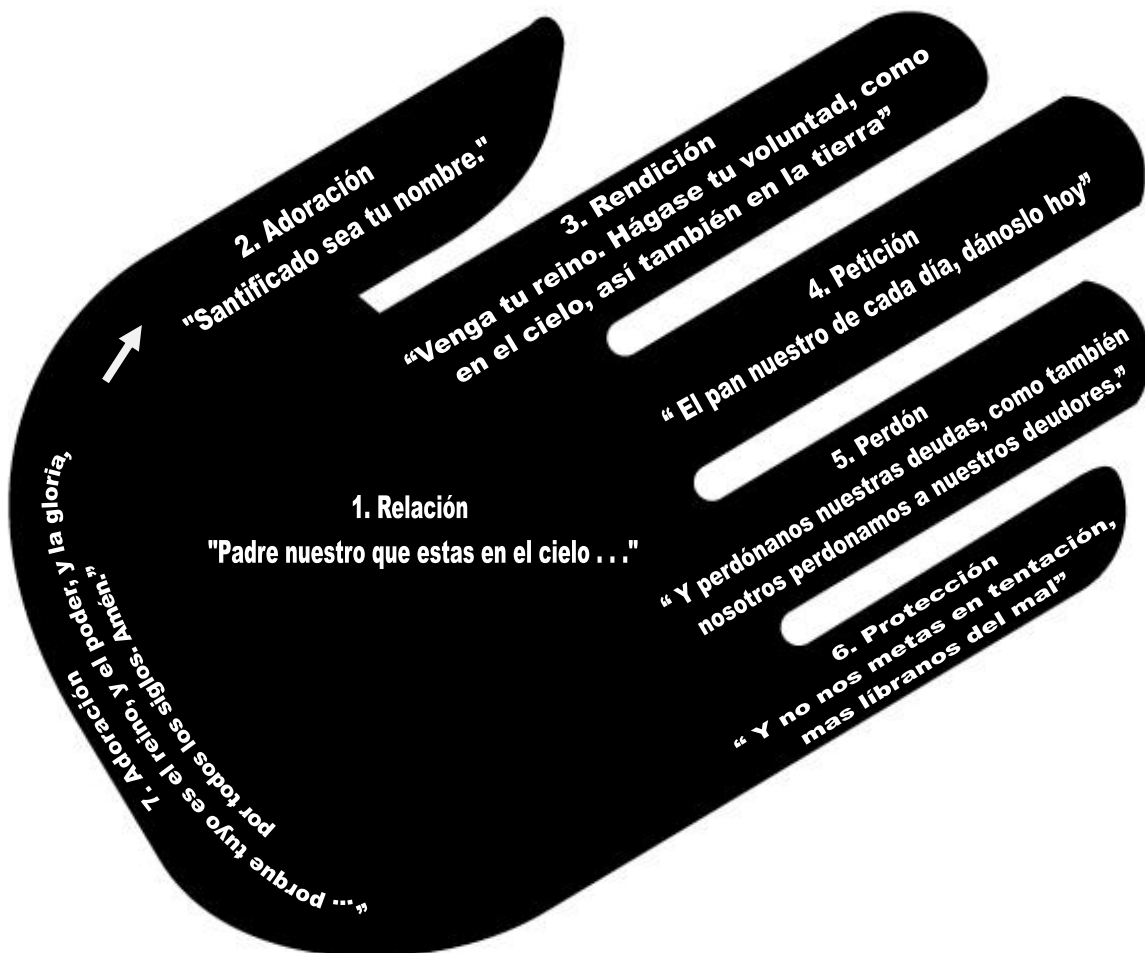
1. Relación
"Padre nuestro que estas en el cielo . . ."

2. Adoración
"Santificado sea tu nombre."

3. Rendición
"Venga tu reino. Hágase tu voluntad, como en el cielo, así también en la tierra"

4. Petición
" El pan nuestro de cada día, dánoslo hoy"

5. Perdón
" Y perdónanos nuestras deudas, como también nosotros perdonamos a nuestros deudores."

6. Protección
" Y no nos metas en tentación, mas líbranos del mal"

7. Adoración
"... porque tuyo es el reino, y el poder, y la gloria, por todos los siglos. Amén."